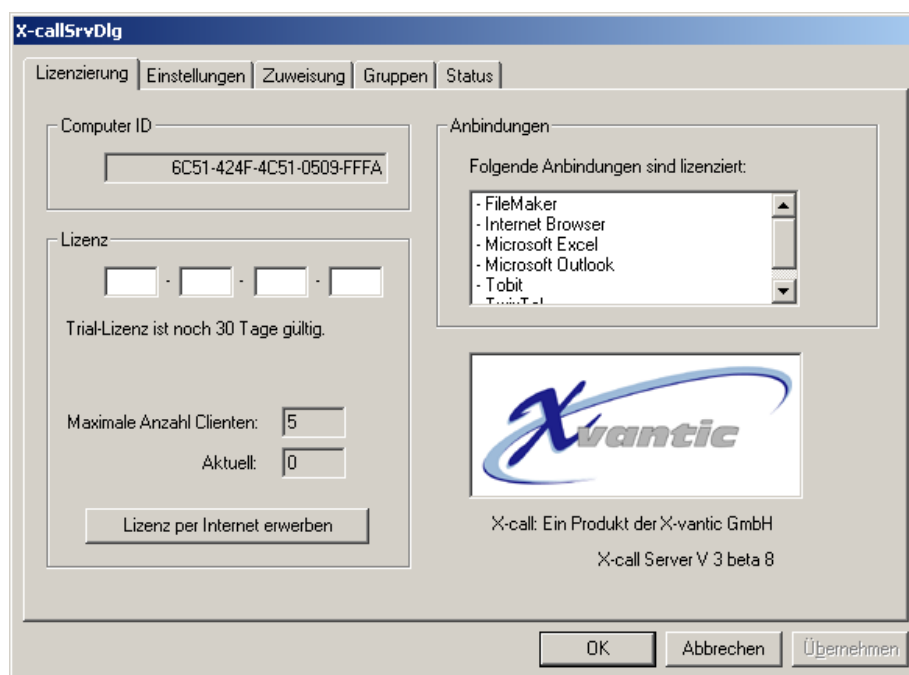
X-callSrvDlg

Lizenzierung | Einstellungen | Zuweisung | Gruppen | Status

Computer ID

6C51-424F-4C51-0509-FFFA

Lizenz

- - -

Trial-Lizenz ist noch 30 Tage gültig.

Maximale Anzahl Clienten: 5

Aktuell: 0

Lizenz per Internet erwerben

Anbindungen

Folgende Anbindungen sind lizenziert:

- FileMaker
- Internet Browser
- Microsoft Excel
- Microsoft Outlook
- Tobit
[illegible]

Xvantic

X-call: Ein Produkt der X-vantic GmbH

X-call Server V 3 beta 8

OK | Abbrechen | Übernehmen